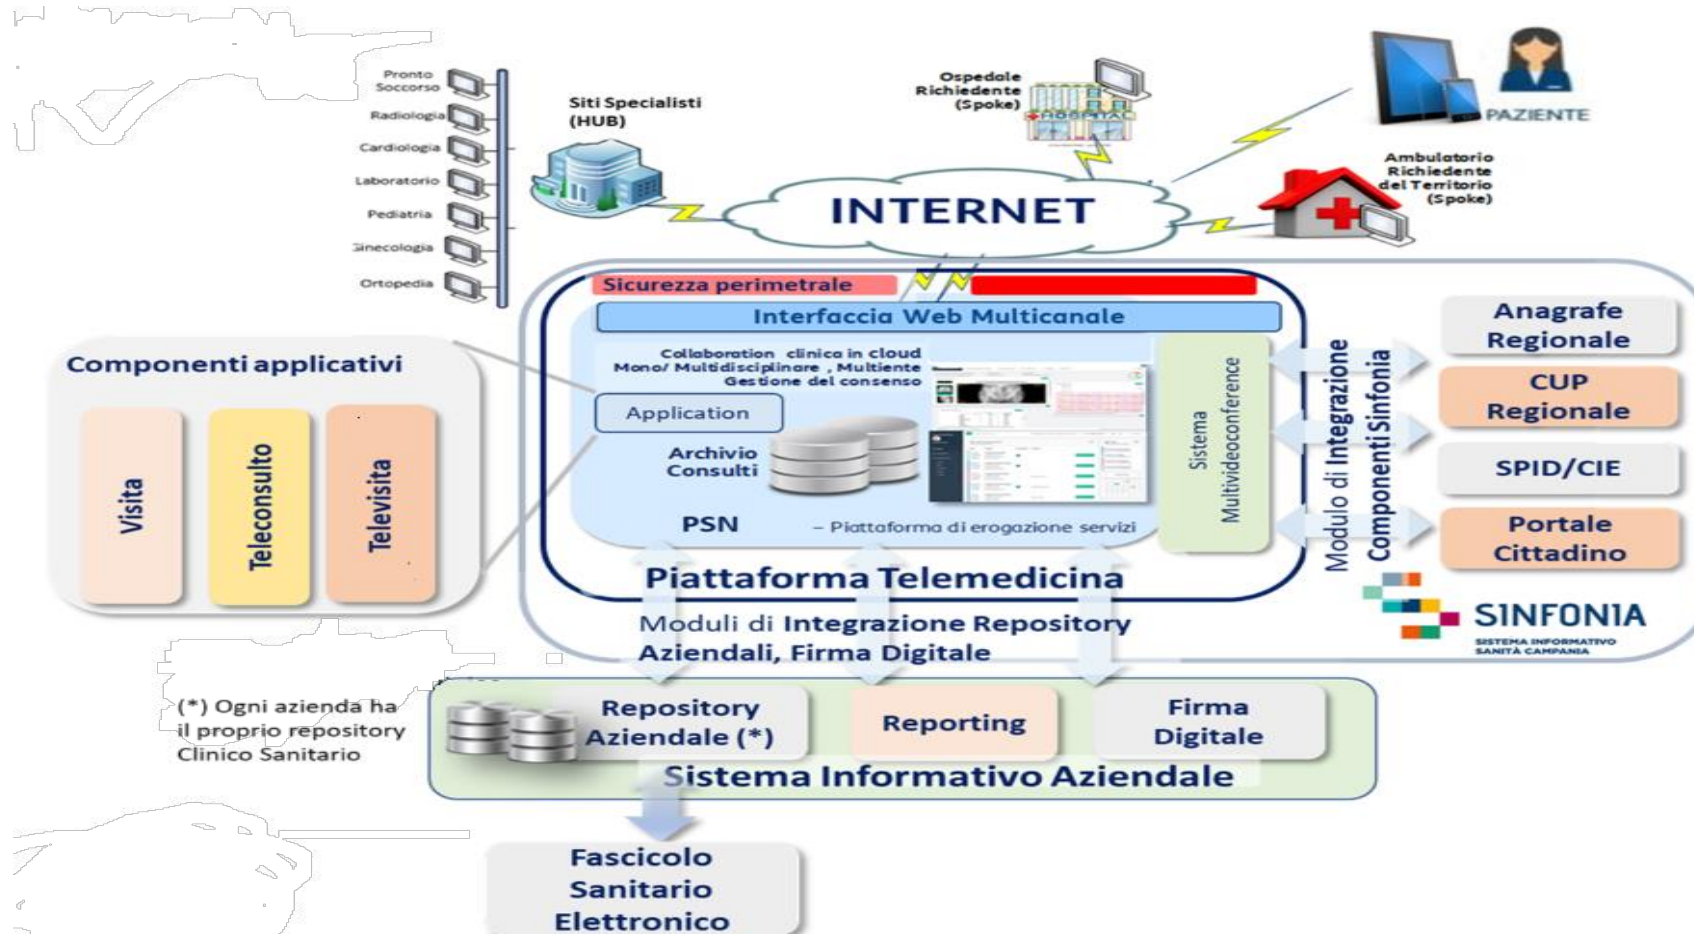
Pronto Soccorso
Radiologia
Cardiologia
Laboratorio
Pediatria
Ginecologia
Ortopedia

Siti Specialisti (HUB)

Ospedale Richiedente (Spoke)

PAZIENTE

Ambulatorio Richiedente del Territorio (Spoke)

INTERNET

Sicurezza perimetrale

Interfaccia Web Multicanale

Componenti applicativi

Visita

Teleconsulto

Televisita

Collaboration clinica in cloud
Mono/ Multidisciplinare , Multiente
Gestione del consenso

Application

Archivio Consulti

PSN – Piattaforma di erogazione servizi

Sistema Multivideoconference

Piattaforma Telemedicina

Modulo di Integrazione Componenti Sinfonia

Anagrafe Regionale

CUP Regionale

SPID/CIE

Portale Cittadino

SINFONIA
SISTEMA INFORMATIVO SANITÀ CAMPANIA

Moduli di Integrazione Repository Aziendali, Firma Digitale

(*) Ogni azienda ha il proprio repository Clinico Sanitario

Repository Aziendale (*)

Reporting

Firma Digitale

Sistema Informativo Aziendale

Fascicolo Sanitario Elettronico